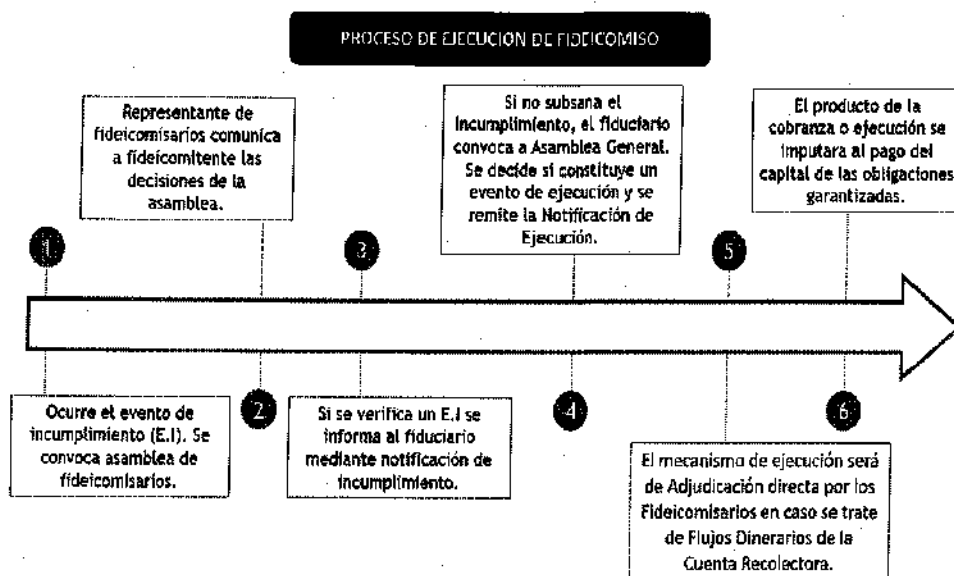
PROCESO DE EJECUCION DE FIDEICOMISO

Representante de fideicomisarios comunica a fideicomitente las decisiones de la asamblea.

Si no subsana el incumplimiento, el fiduciario convoca a Asamblea General. Se decide si constituye un evento de ejecución y se remite la Notificación de Ejecución.

El producto de la cobranza o ejecución se imputara al pago del capital de las obligaciones garantizadas.

1

3

5

2

4

6

Ocurre el evento de incumplimiento (E.I). Se convoca asamblea de fideicomisarios.

Si se verifica un E.I se informa al fiduciario mediante notificación de incumplimiento.

El mecanismo de ejecución será de Adjudicación directa por los Fideicomisarios en caso se trate de Flujos Dinerarios de la Cuenta Recolectora.